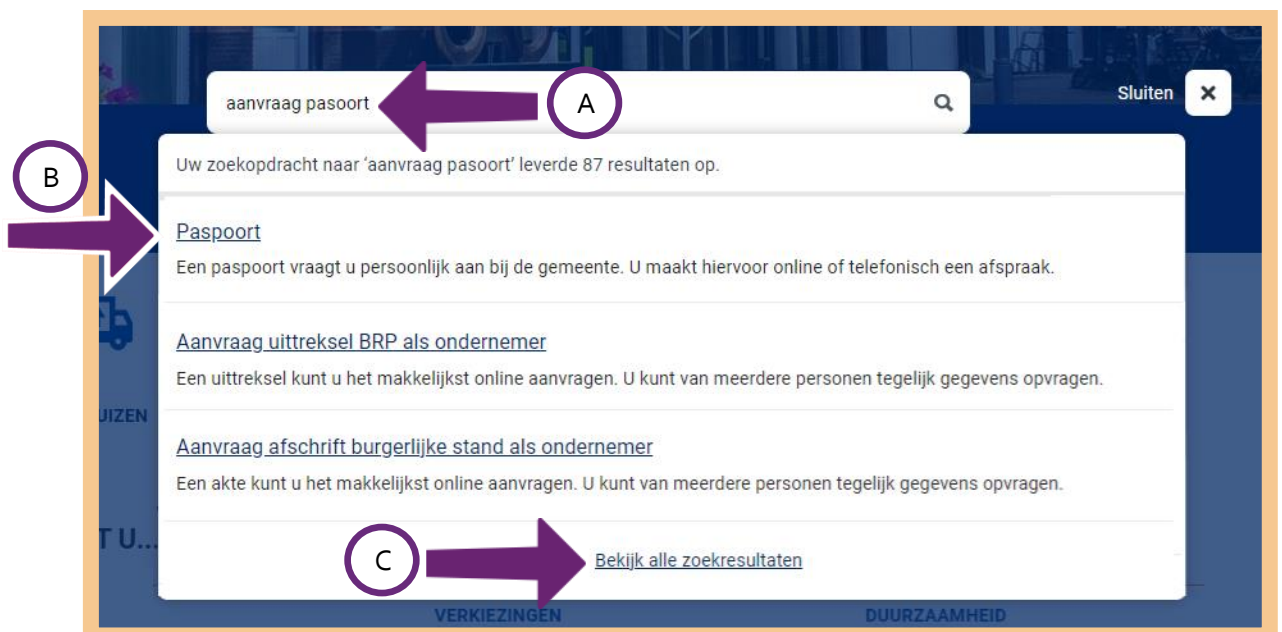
aanvraag pasoort

A

Sluiten

B

Uw zoekopdracht naar 'aanvraag pasoort' leverde 87 resultaten op.

Paspoort

Een paspoort vraagt u persoonlijk aan bij de gemeente. U maakt hiervoor online of telefonisch een afspraak.

Aanvraag uittreksel BRP als ondernemer

Een uittreksel kunt u het makkelijkst online aanvragen. U kunt van meerdere personen tegelijk gegevens opvragen.

UIZEN

Aanvraag afschrift burgerlijke stand als ondernemer

Een akte kunt u het makkelijkst online aanvragen. U kunt van meerdere personen tegelijk gegevens opvragen.

T U...

C

Bekijk alle zoekresultaten

VERKIEZINGEN

DUURZAAMHEID